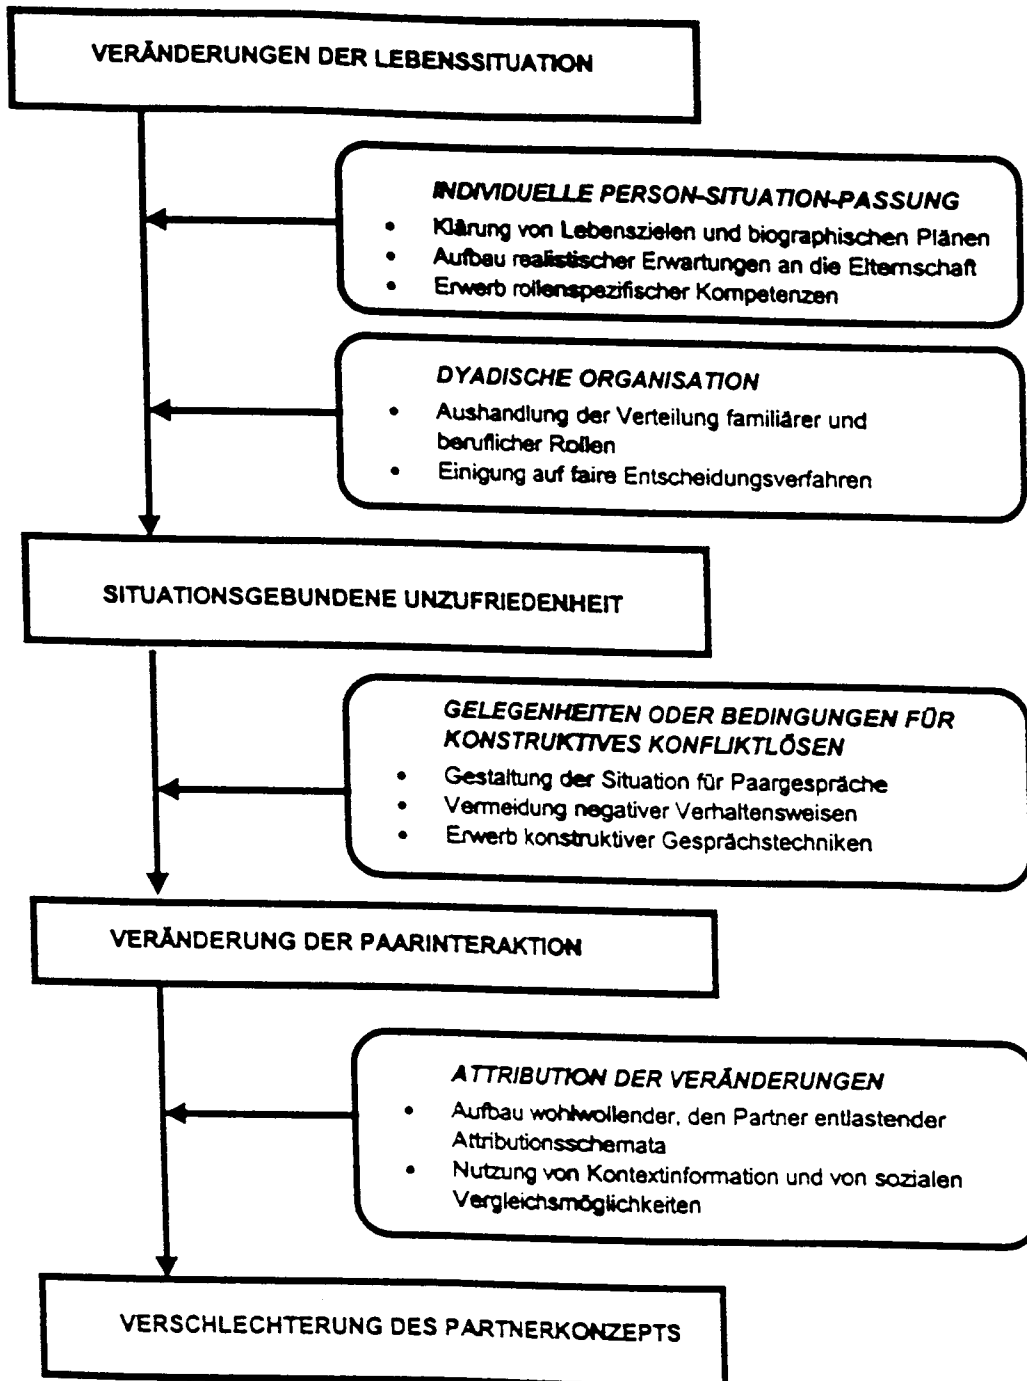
VERÄNDERUNGEN DER LEBENSSITUATION

INDIVIDUELLE PERSON-SITUATION-PASSUNG
• Klärung von Lebenszielen und biographischen Plänen
• Aufbau realistischer Erwartungen an die Elternschaft
• Erwerb rollenspezifischer Kompetenzen

DYADISCHE ORGANISATION
• Aushandlung der Verteilung familiärer und beruflicher Rollen
• Einigung auf faire Entscheidungsverfahren

SITUATIONSGEBUNDENE UNZUFRIEDENHEIT

GELEGENHEITEN ODER BEDINGUNGEN FÜR KONSTRUKTIVES KONFLIKTLÖSEN
• Gestaltung der Situation für Paargespräche
• Vermeidung negativer Verhaltensweisen
• Erwerb konstruktiver Gesprächstechniken

VERÄNDERUNG DER PAARINTERAKTION

ATTRIBUTION DER VERÄNDERUNGEN
• Aufbau wohlwollender, den Partner entlastender Attributionsschemata
• Nutzung von Kontextinformation und von sozialen Vergleichsmöglichkeiten

VERSCHLECHTERUNG DES PARTNERKONZEPTS